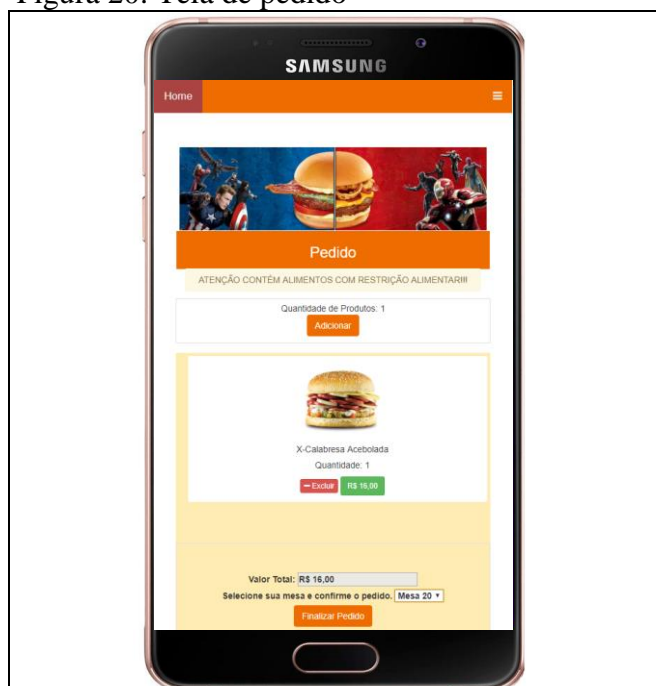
Figura 26: Tela de pedido

SAMSUNG

Home

Pedido

ATENÇÃO CONTÊM ALIMENTOS COM RESTRIÇÃO ALIMENTAR!!!

Quantidade de Produtos: 1

Adicionar

X-Calabresa Acebolada

Quantidade: 1

Excluir R$ 16,00

Valor Total: R$ 16,00

Selecione sua mesa e confirme o pedido. Mesa 20

Finalizar Pedido